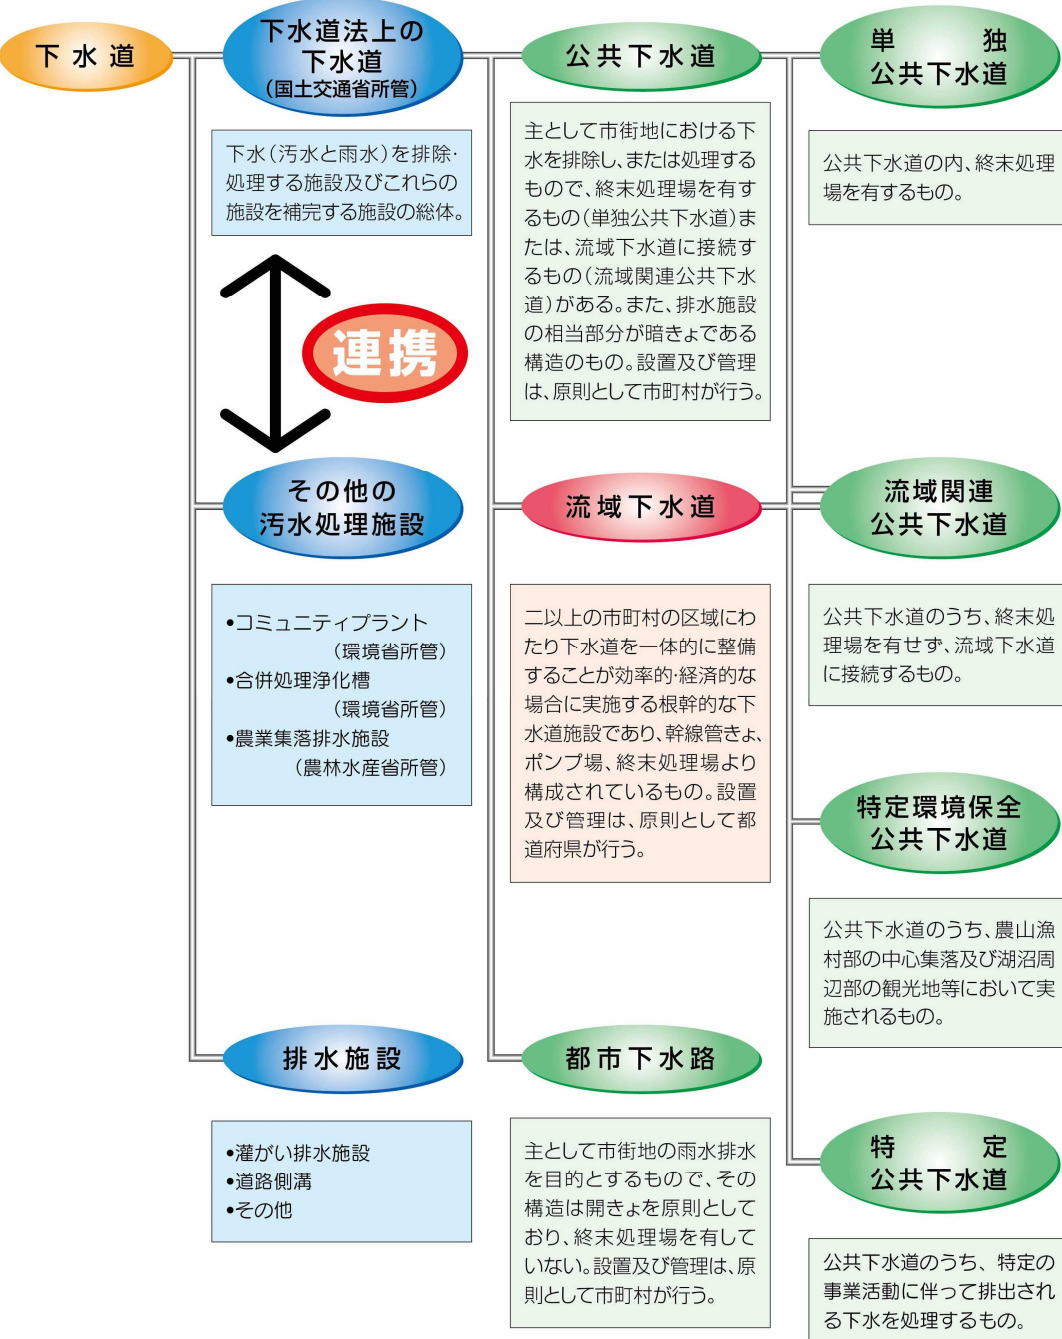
下水道

下水道法上の下水道
(国土交通省所管)

下水(汚水と雨水)を排除·処理する施設及びこれらの施設を補完する施設の総体。

連携

その他の汚水処理施設

•コミュニティプラント
(環境省所管)
•合併処理浄化槽
(環境省所管)
•農業集落排水施設
(農林水産省所管)

排水施設

•灌がい排水施設
•道路側溝
•その他

公共下水道

主として市街地における下水を排除し、または処理するもので、終末処理場を有するもの(単独公共下水道)または、流域下水道に接続するもの(流域関連公共下水道)がある。また、排水施設の相当部分が暗きょである構造のもの。設置及び管理は、原則として市町村が行う。

流域下水道

二以上の市町村の区域にわたり下水道を一体的に整備することが効率的·経済的な場合に実施する根幹的な下水道施設であり、幹線管きょ、ポンプ場、終末処理場より構成されているもの。設置及び管理は、原則として都道府県が行う。

都市下水路

主として市街地の雨水排水を目的とするもので、その構造は開きょを原則としており、終末処理場を有していない。設置及び管理は、原則として市町村が行う。

単独公共下水道

公共下水道の内、終末処理場を有するもの。

流域関連公共下水道

公共下水道のうち、終末処理場を有せず、流域下水道に接続するもの。

特定環境保全公共下水道

公共下水道のうち、農山漁村部の中心集落及び湖沼周辺部の観光地等において実施されるもの。

特定公共下水道

公共下水道のうち、特定の事業活動に伴って排出される下水を処理するもの。